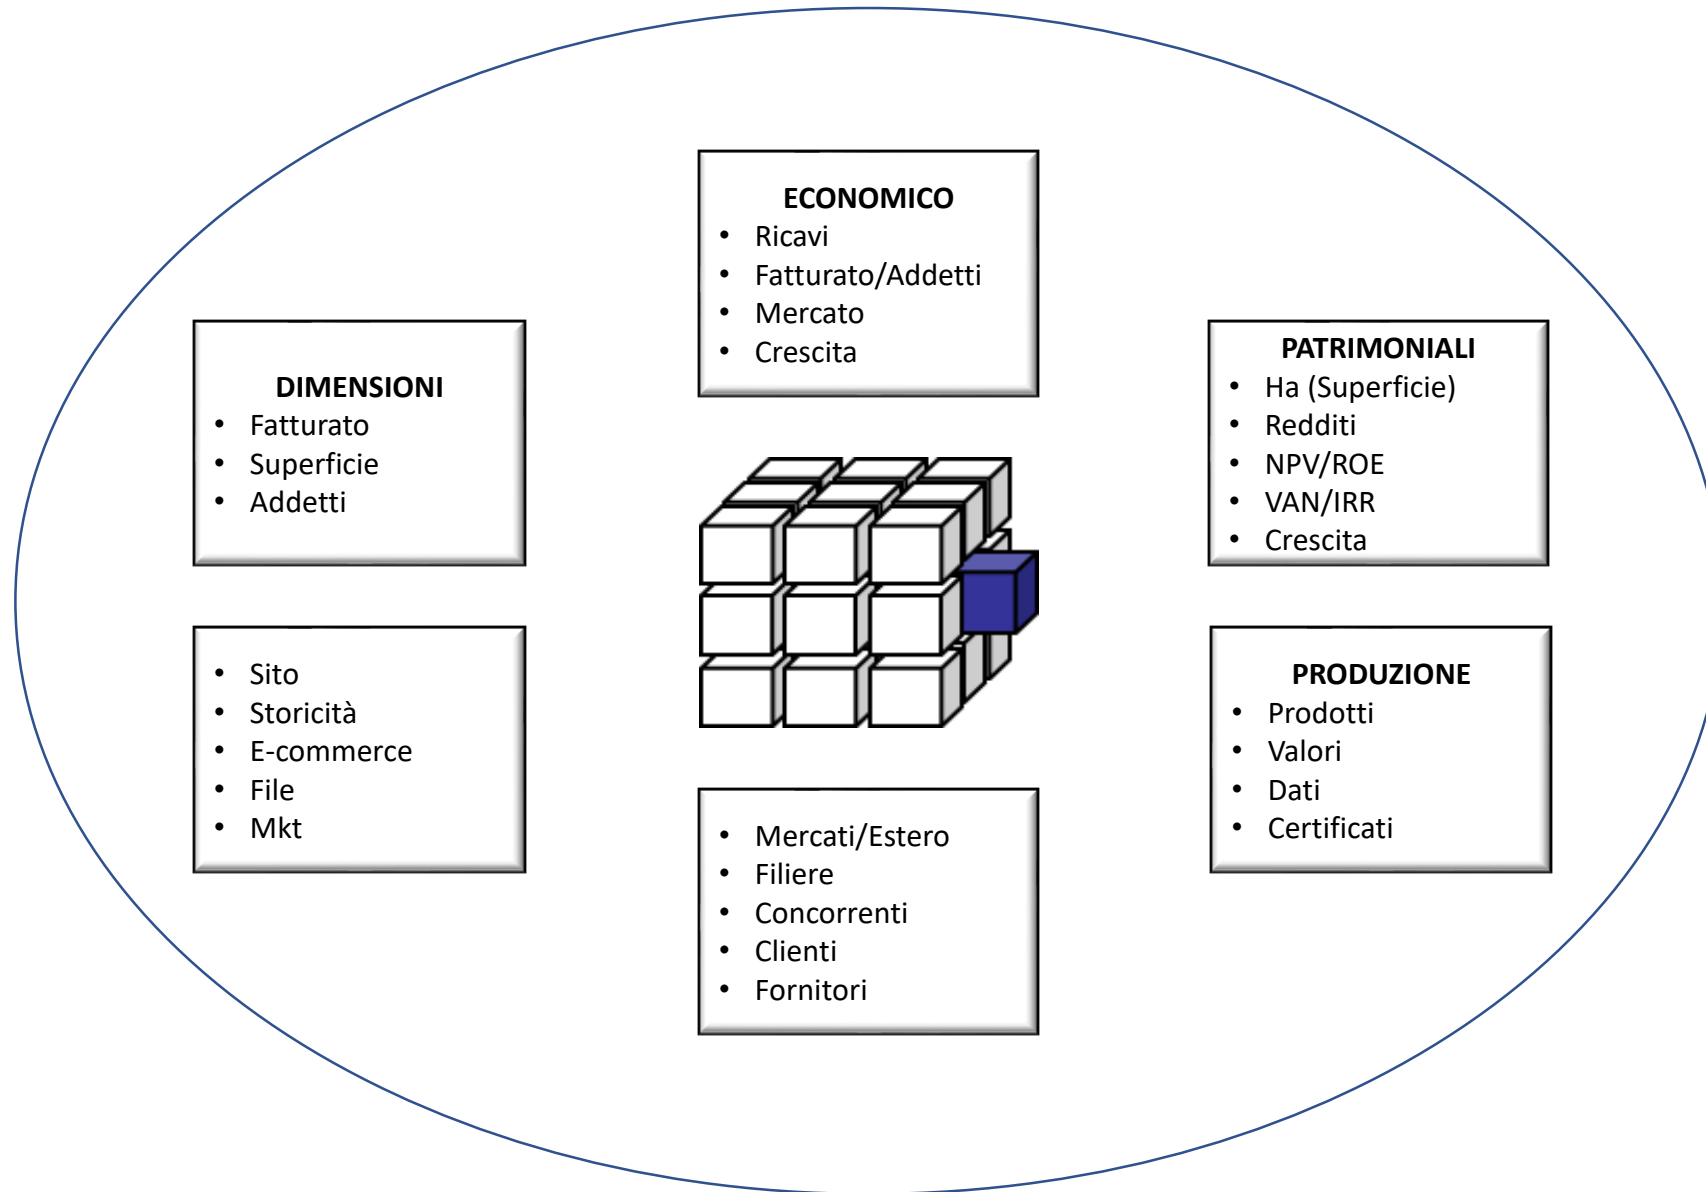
ECONOMICO
- Ricavi
- Fatturato/Addetti
- Mercato
- Crescita

DIMENSIONI
- Fatturato
- Superficie
- Addetti

PATRIMONIALI
- Ha (Superficie)
- Redditi
- NPV/ROE
- VAN/IRR
- Crescita

- Sito
- Storicità
- E-commerce
- File
- Mkt

PRODUZIONE
- Prodotti
- Valori
- Dati
- Certificati

- Mercati/Estero
- Filiere
- Concorrenti
- Clienti
- Fornitori